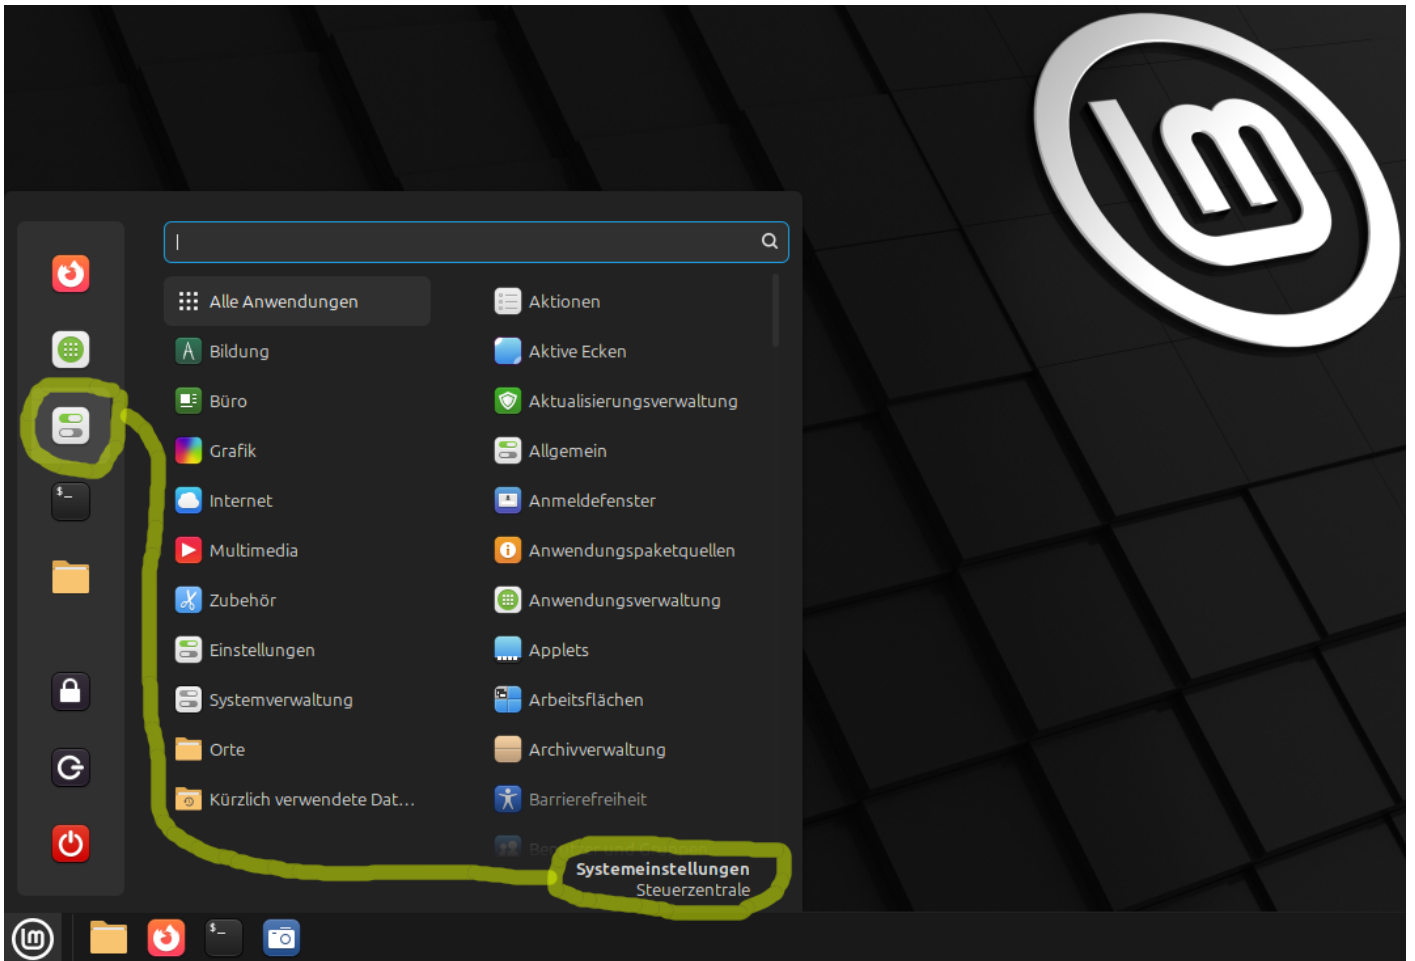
Alle Anwendungen
Bildung
Büro
Grafik
Internet
Multimedia
Zubehör
Einstellungen
Systemverwaltung
Orte
Kürzlich verwendete Dat...

Aktionen
Aktive Ecken
Aktualisierungsverwaltung
Allgemein
Anmeldefenster
Anwendungspaketquellen
Anwendungsverwaltung
Applets
Arbeitsflächen
Archivverwaltung
Barrierefreiheit
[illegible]

Systemeinstellungen
Steuerzentrale